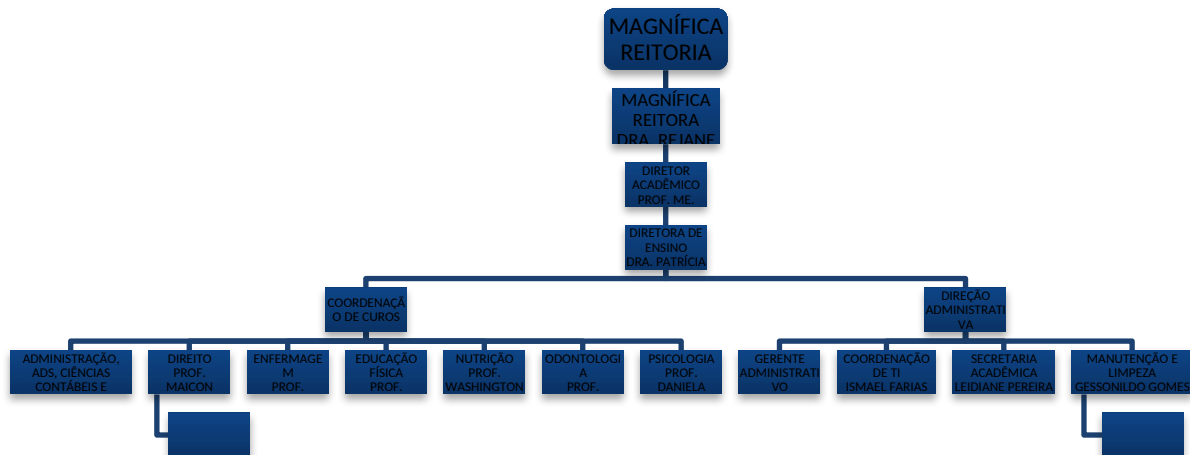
MAGNÍFICA REITORIA

MAGNÍFICA REITORA DRA. REJANE

DIRETOR ACADÊMICO PROF. ME.

DIRETORA DE ENSINO DRA. PATRÍCIA

COORDENAÇÃO DE CURSOS

DIREÇÃO ADMINISTRATIVA

ADMINISTRAÇÃO, ADS, CIÊNCIAS CONTÁBEIS E

DIREITO PROF. MAICON

ENFERMAGEM PROF.

EDUCAÇÃO FÍSICA PROF.

NUTRIÇÃO PROF. WASHINGTON

ODONTOLOGIA PROF.

PSICOLOGIA PROF. DANIELA

GERENTE ADMINISTRATIVO

COORDENAÇÃO DE TI ISMAEL FARIAS

SECRETARIA ACADÊMICA LEIDIANE PEREIRA

MANUTENÇÃO E LIMPEZA GESSONILDO GOMES